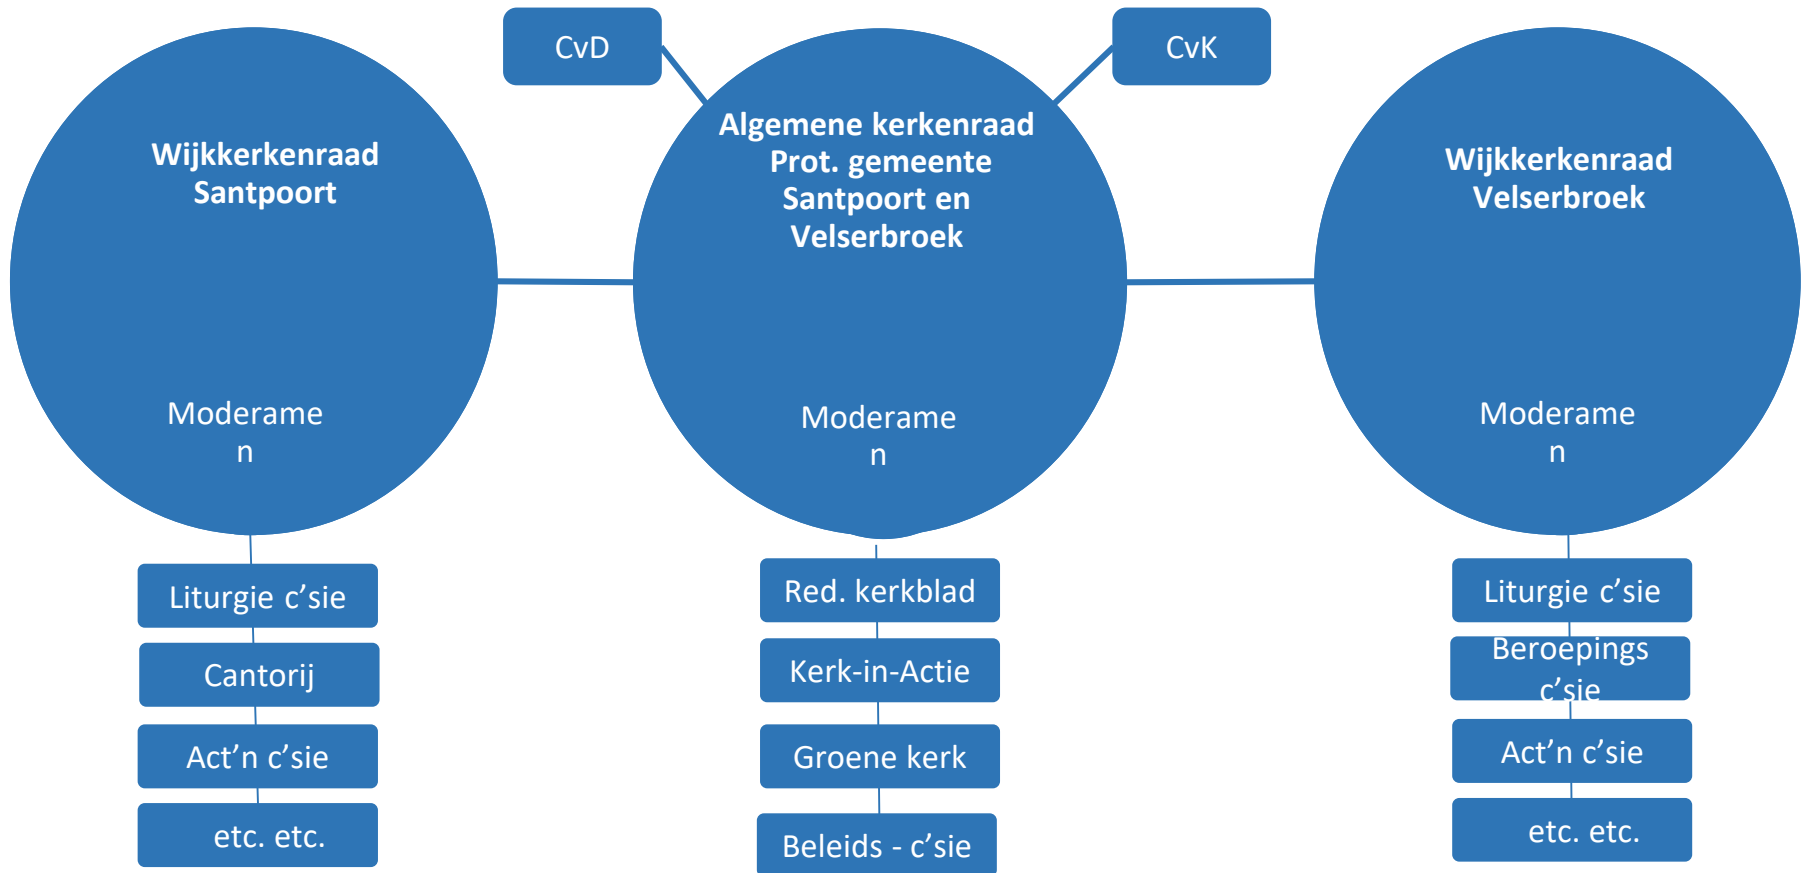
CvD

CvK

Wijkkerkenraad Santpoort

Moderame n

Algemene kerkenraad Prot. gemeente Santpoort en Velserbroek

Moderame n

Wijkkerkenraad Velserbroek

Moderame n

Liturgie c'sie

Cantorij

Act'n c'sie

etc. etc.

Red. kerkblad

Kerk-in-Actie

Groene kerk

Beleids - c'sie

Liturgie c'sie

Beroepings c'sie

Act'n c'sie

etc. etc.